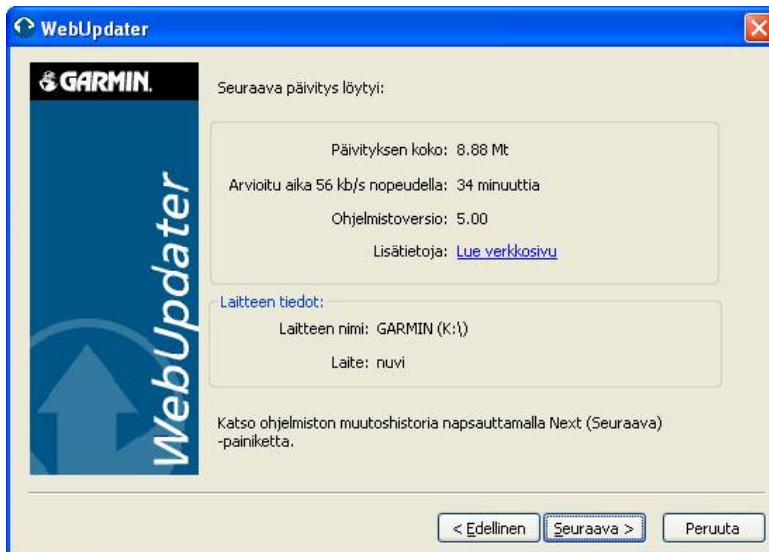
WebUpdater

GARMIN.

WebUpdater

Seuraava päivitys löytyi:

Päivityksen koko: 8.88 Mt

Arvioitu aika 56 kb/s nopeudella: 34 minuuttia

Ohjelmistoversio: 5.00

Lisätietoja: Lue verkkosivu

Laitteen tiedot:

Laitteen nimi: GARMIN (K:\)

Laite: nuvi

Katso ohjelmiston muutoshistoria napsauttamalla Next (Seuraava) -painiketta.

< Edellinen | Seuraava > | Peruuta